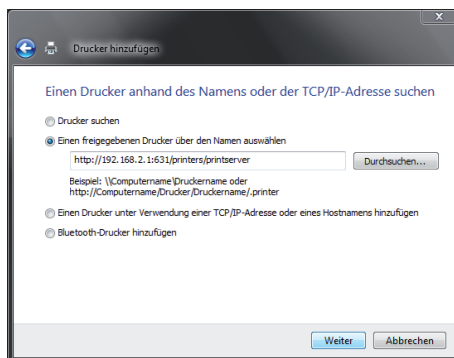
Drucker hinzufügen

Einen Drucker anhand des Namens oder der TCP/IP-Adresse suchen

Drucker suchen

Einen freigegebenen Drucker über den Namen auswählen

http://192.168.2.1:631/printers/printserver

Durchsuchen...

Beispiel: \\Computername\Druckername oder http://Computername/Drucker/Druckername/.printer

Einen Drucker unter Verwendung einer TCP/IP-Adresse oder eines Hostnamens hinzufügen

Bluetooth-Drucker hinzufügen

Weiter

Abbrechen